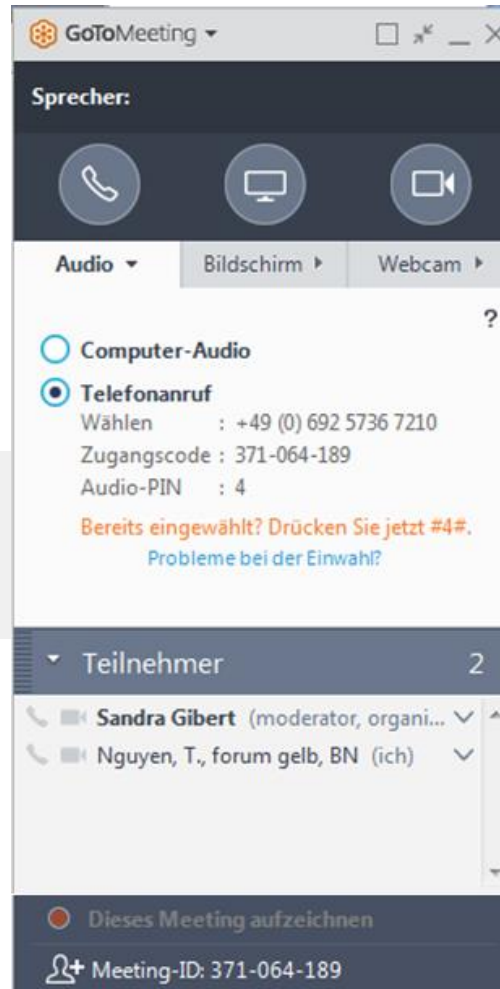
GoToMeeting

Sprecher:

Audio
Bildschirm
Webcam

?

Computer-Audio

Telefonanruf
Wählen : +49 (0) 692 5736 7210
Zugangscode : 371-064-189
Audio-PIN : 4

Bereits eingewählt? Drücken Sie jetzt #4#.
Probleme bei der Einwahl?

Teilnehmer 2

Sandra Gibert (moderator, organi...
Nguyen, T., forum gelb, BN (ich)

Dieses Meeting aufzeichnen

Meeting-ID: 371-064-189